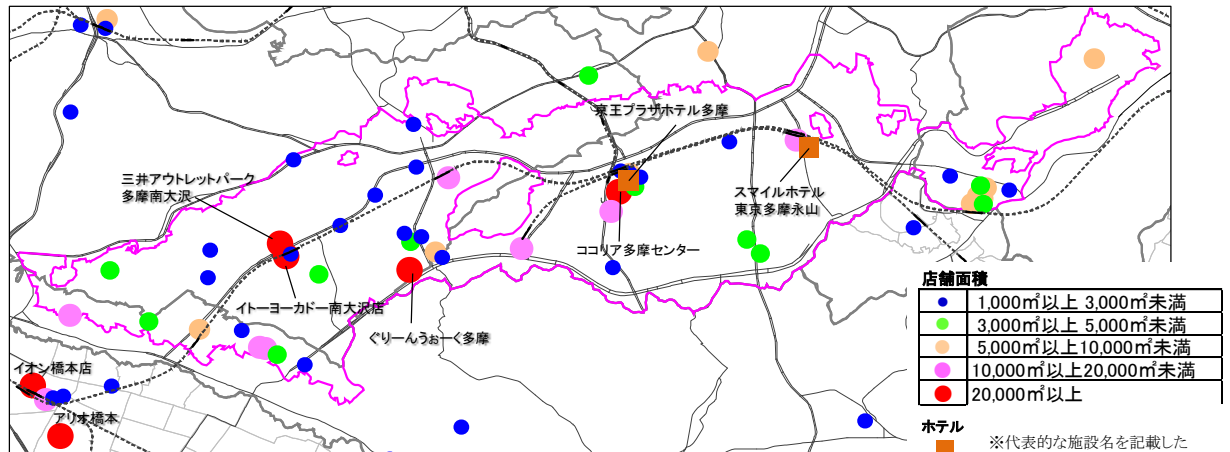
京王プラザホテル多摩

三井アウトレットパーク
多摩南大沢

スマイルホテル
東京多摩永山

ココリア多摩センター

イトーヨーカドー南大沢店

ぐりーんうぉーく多摩

イオン橋本店

アリオ橋本

店舗面積

| | |
|---|---|
| ● | 1,000㎡以上 3,000㎡未満 |
| ● | 3,000㎡以上 5,000㎡未満 |
| ● | 5,000㎡以上10,000㎡未満 |
| ● | 10,000㎡以上20,000㎡未満 |
| ● | 20,000㎡以上 |

ホテル

※代表的な施設名を記載した